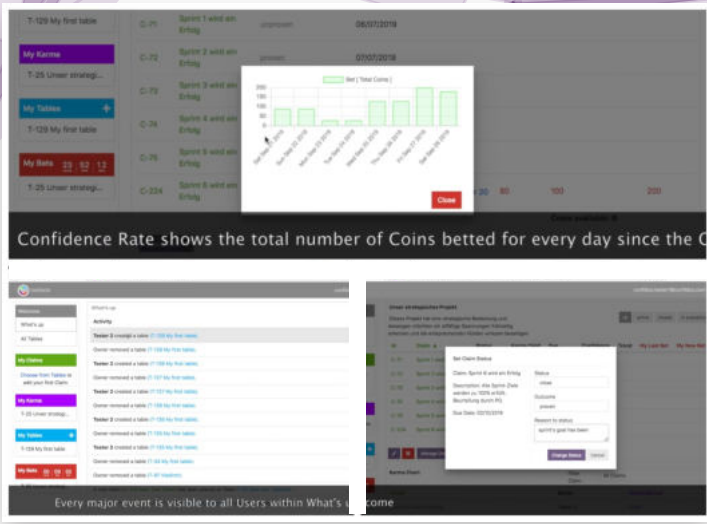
T-129 My first table

My Karma

T-25 Unser strategi...

My Tables +

T-129 My first table

My Bets 23 52 12

T-25 Unser strategi...

C-71 Sprint 1 wird ein Erfolg unproven 08/07/2019

C-72 Sprint 2 wird ein Erfolg proven 07/07/2019

C-73 Sprint 3 wird ein Erfolg

C-74 Sprint 4 wird ein Erfolg

C-75 Sprint 5 wird ein Erfolg

C-224 Sprint 6 wird ein Erfolg

Bet ( Total Coins )

200
150
100
50
0

Sat Sep 21 2019
Sun Sep 22 2019
Mon Sep 23 2019
Tue Sep 24 2019
Wed Sep 25 2019
Thu Sep 26 2019
Fri Sep 27 2019
Sat Sep 28 2019

Close

20 80 100 200

Confidence Rate shows the total number of Coins betted for every day since the C

Welcome

What's up

All Tables

My Claims

Choose from Tables to add your first Claim

My Karma

T-25 Unser strategi...

My Tables +

T-129 My first table

My Bets 23 52 12

What's up

Activity

Tester 3 created a table T-129 My first table

Owner removed a table T-128 My first table

Tester 3 created a table T-128 My first table

Owner removed a table T-127 My first table

Tester 3 created a table T-127 My first table

Owner removed a table T-126 My first table

Tester 3 created a table T-126 My first table

Owner removed a table T-125 My first table

Tester 3 created a table T-125 My first table

Owner removed a table T-88 My first table

Owner removed a table T-87 Vladimir

Unser strategisches Projekt

Set Claim Status

Claim: Sprint 6 wird ein Erfolg

Description: Alle Sprint Ziele werden zu 100% erfüllt. Beurteilung durch PO.

Due Date: 02/10/2019

Status

Outcome

proven

Reason to status

sprint's goal has been

Change Status

Cancel

Karma Chart

Every major event is visible to all Users within What's up come